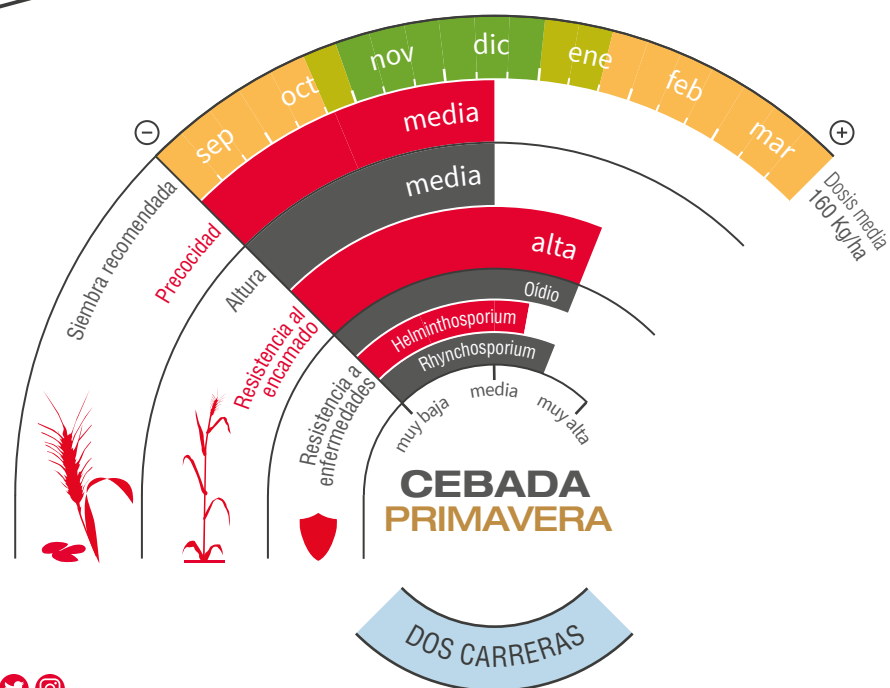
⊖

sep oct nov dic ene feb mar

⊕

Dosis media 160 Kg/ha

Siembra recomendada

Precocidad

media

Altura

media

Resistencia al encamado

alta

Resistencia a enfermedades

Oídio

Helminthosporium

Rhynchosporium

muy baja

media

muy alta

CEBADA
PRIMAVERA

DOS CARRERAS